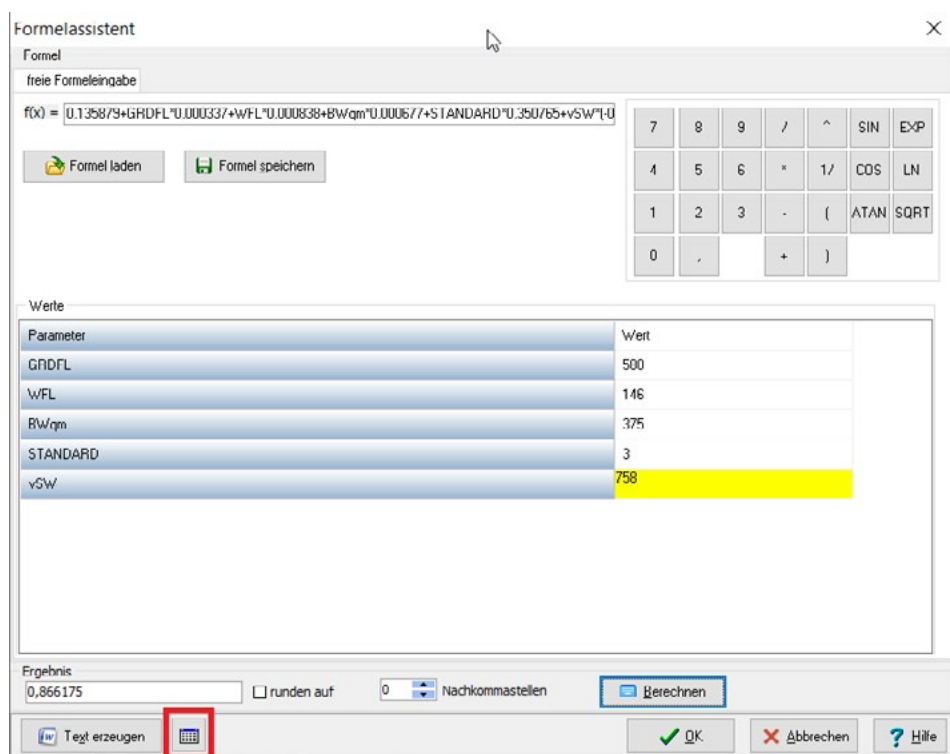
Formelassistent

Formel

freie Formeleingabe

f(x) = 0.135879+GRDFL*0.000337+WFL*0.000838+BWqm*0.000677+STANDARD*0.350765+vSW*(-0

Formel laden

Formel speichern

| 7 | 8 | 9 | / | ^ | SIN | EXP |
|---|---|---|---|---|---|---|
| 4 | 5 | 6 | * | 1/ | COS | LN |
| 1 | 2 | 3 | - | ( | ATAN | SQRT |
| 0 | , | | + | ) | | |

Werte

| Parameter | Wert |
|---|---|
| GRDFL | 500 |
| WFL | 146 |
| BWqm | 375 |
| STANDARD | 3 |
| vSW | 758 |

Ergebnis

0,866175

runden auf

0

Nachkommastellen

Berechnen

Text erzeugen

OK

Abbrechen

Hilfe